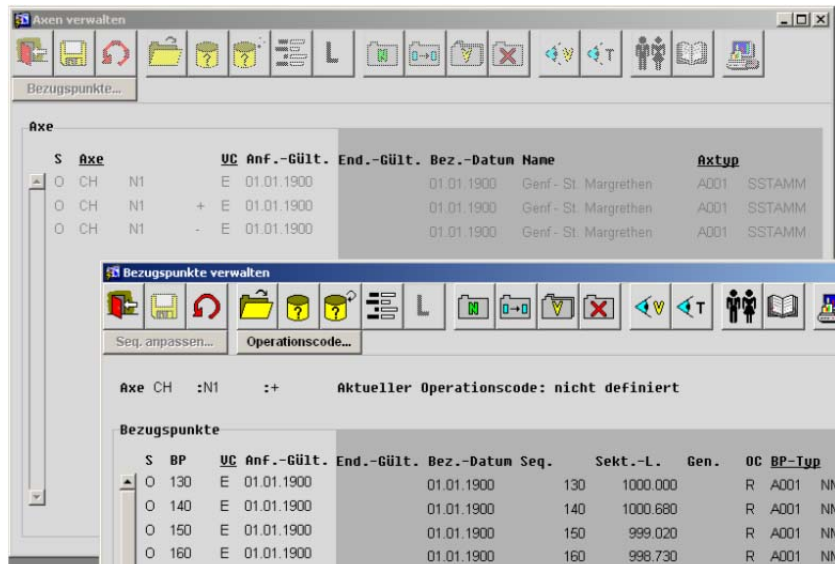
Axen verwalten

Bezugspunkte...

Axe

| S | Axe | | | UC | Anf.-Gült. | End.-Gült. | Bez.-Datum | Name | Axtyp | |
|---|---|---|---|---|---|---|---|---|---|---|
| O | CH | N1 | | E | 01.01.1900 | | 01.01.1900 | Genf - St. Margrethen | A001 | SSTAMM |
| O | CH | N1 | + | E | 01.01.1900 | | 01.01.1900 | Genf - St. Margrethen | A001 | SSTAMM |
| O | CH | N1 | - | E | 01.01.1900 | | 01.01.1900 | Genf - St. Margrethen | A001 | SSTAMM |

Bezugspunkte verwalten

Seq. anpassen... Operationscode...

Axe CH :N1 :+ Aktueller Operationscode: nicht definiert

Bezugspunkte

| S | BP | UC | Anf.-Gült. | End.-Gült. | Bez.-Datum | Seq. | Sekt.-L. | Gen. | OC | BP-Typ | |
|---|---|---|---|---|---|---|---|---|---|---|---|
| O | 130 | E | 01.01.1900 | | 01.01.1900 | 130 | 1000.000 | | R | A001 | NN |
| O | 140 | E | 01.01.1900 | | 01.01.1900 | 140 | 1000.680 | | R | A001 | NN |
| O | 150 | E | 01.01.1900 | | 01.01.1900 | 150 | 999.020 | | R | A001 | NN |
| O | 160 | E | 01.01.1900 | | 01.01.1900 | 160 | 998.730 | | R | A001 | NN |